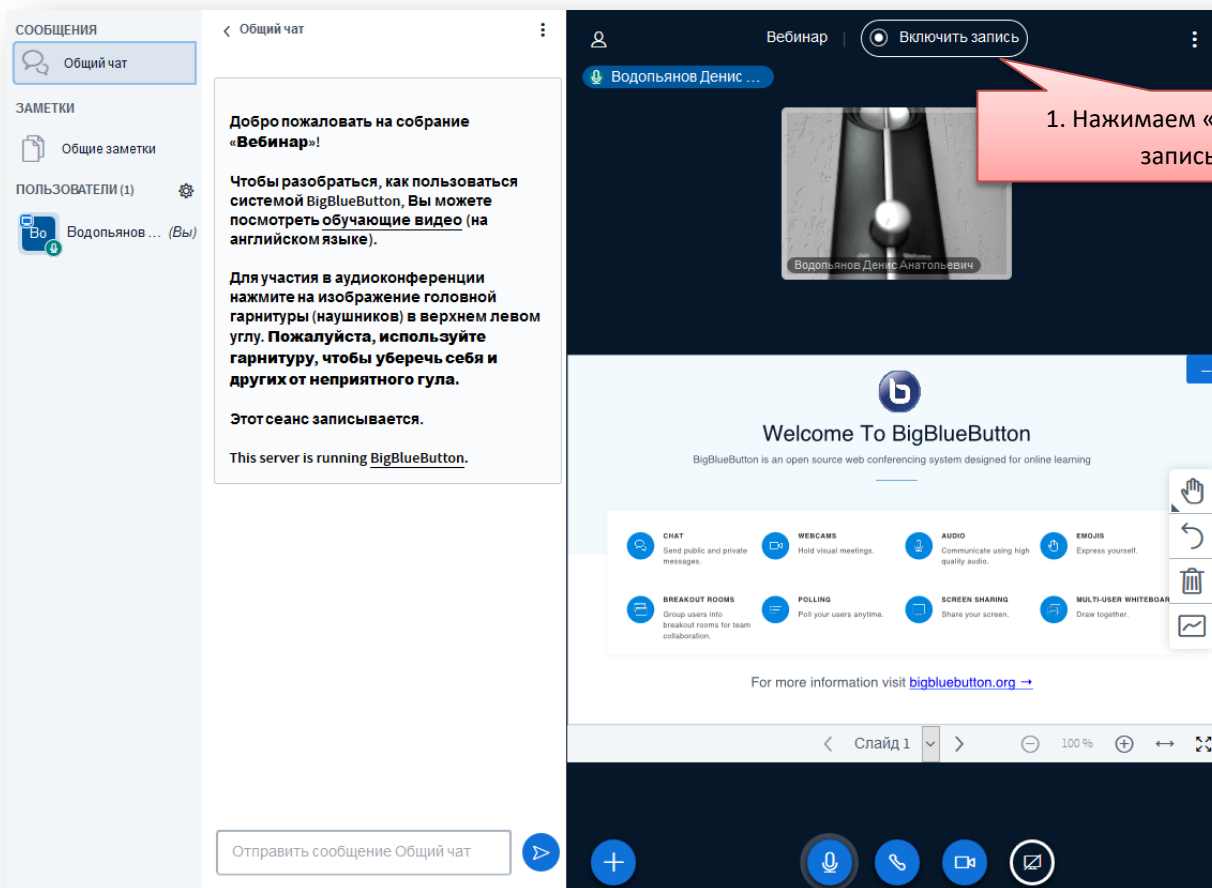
СООБЩЕНИЯ
Общий чат
ЗАМЕТКИ
Общие заметки
ПОЛЬЗОВАТЕЛИ (1)
Во Водопьянов ... (Вы)

Общий чат

Добро пожаловать на собрание «Вебинар»!

Чтобы разобраться, как пользоваться системой BigBlueButton, Вы можете посмотреть обучающие видео (на английском языке).

Для участия в аудиоконференции нажмите на изображение головной гарнитуры (наушников) в верхнем левом углу. Пожалуйста, используйте гарнитуру, чтобы уберечь себя и других от неприятного гула.

Этот сеанс записывается.

This server is running BigBlueButton.

Отправить сообщение Общий чат

Вебинар | Включить запись
Водопьянов Денис ...
1. Нажимаем «
запись
Водопьянов Денис Анатольевич

Welcome To BigBlueButton
BigBlueButton is an open source web conferencing system designed for online learning

CHAT
Send public and private messages.
WEBCAMS
Hold visual meetings.
AUDIO
Communicate using high quality audio.
EMOJIS
Express yourself.
BREAKOUT ROOMS
Group users into breakout rooms for team collaboration.
POLLING
Poll your users anytime.
SCREEN SHARING
Share your screen.
MULTI-USER WHITEBOAR
Draw together.

For more information visit bigbluebutton.org →

Слайд 1
100 %